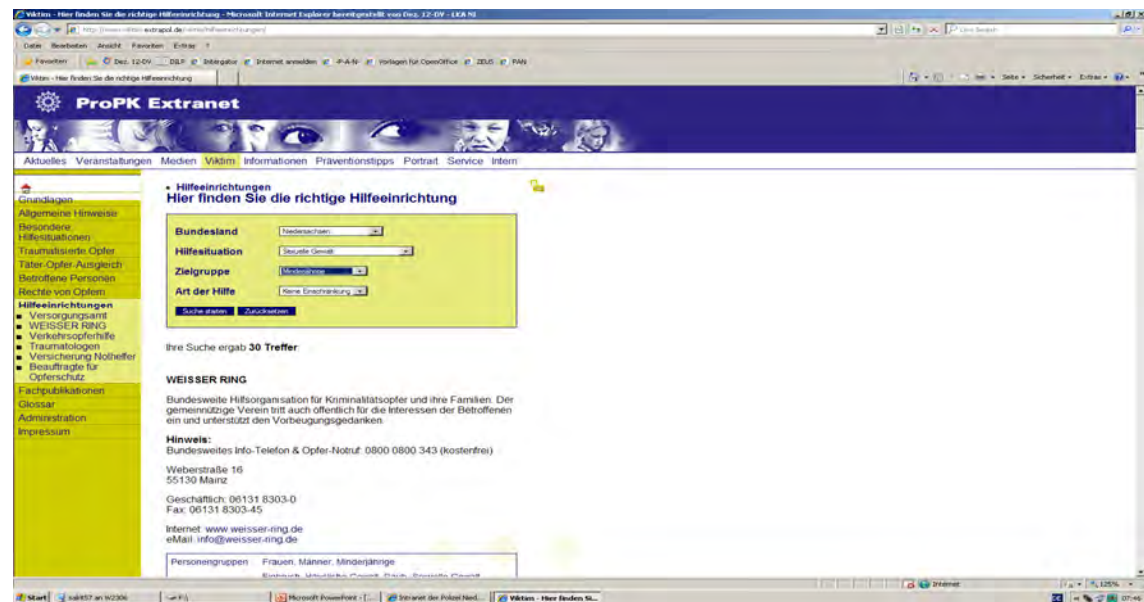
Viktim - Hier finden Sie die richtige Hilfeeinrichtung - Microsoft Internet Explorer bereitgestellt von Dez. 12-DV - LKA NI

http://www.viktim.extrapol.de/viktim/hilfeeinrichtungen/

Datei Bearbeiten Ansicht Favoriten Extras ?

Favoriten Dez. 12-DV DBLP Intrigator Internet anmelden -P-A-N- Vorlagen für OpenOffice ZEUS PAN

Viktim - Hier finden Sie die richtige Hilfeeinrichtung

Seite Sicherheit Extras

ProPK Extranet

Aktuelles Veranstaltungen Medien Viktim Informationen Präventionstipps Portrait Service Intern

Grundlagen
Allgemeine Hinweise
Besondere Hilfesituationen
Traumatisierte Opfer
Täter-Opfer-Ausgleich
Betroffene Personen
Rechte von Opfern
Hilfeeinrichtungen
Versorgungsamt
WEISSER RING
Verkehrsopferhilfe
Traumatologen
Versicherung Notheifer
Beauftragte für Opferschutz
Fachpublikationen
Glossar
Administration
Impressum

Hilfeeinrichtungen
Hier finden Sie die richtige Hilfeeinrichtung

Bundesland Niedersachsen
Hilfesituation Sexuelle Gewalt
Zielgruppe Minderjährige
Art der Hilfe Keine Einschränkung

Suche starten Zurücksetzen

Ihre Suche ergab 30 Treffer.

WEISSER RING

Bundesweite Hilfsorganisation für Kriminalitätsopfer und ihre Familien. Der gemeinnützige Verein tritt auch öffentlich für die Interessen der Betroffenen ein und unterstützt den Vorbeugungsgedanken.

Hinweis:
Bundesweites Info-Telefon & Opfer-Notruf: 0800 0800 343 (kostenfrei)

Weberstraße 16
55130 Mainz

Geschäftlich: 06131 8303-0
Fax: 06131 8303-45

Internet: www.weisser-ring.de
eMail: info@weisser-ring.de

| Personengruppen | Frauen, Männer, Minderjährige |
|---|---|
| | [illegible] |

Internet 125%

Start Microsoft PowerPoint - [...] Intranet der Polizei Nied... Viktim - Hier finden Si... 07:46